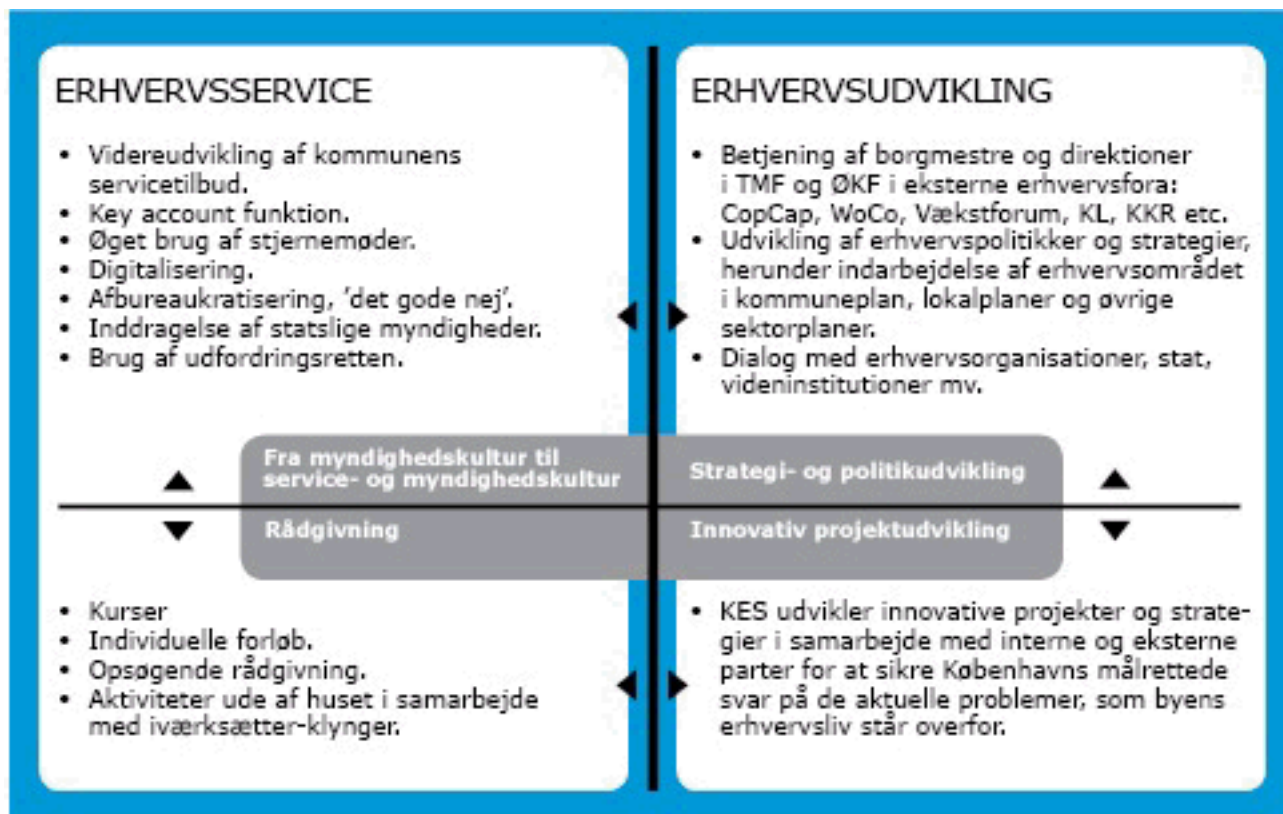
ERHVERVSSERVICE

- Videreudvikling af kommunens servicetilbud.
- Key account funktion.
- Øget brug af stjernemøder.
- Digitalisering.
- Afbureaukratisering, 'det gode nej'.
- Inddragelse af statslige myndigheder.
- Brug af udfordringsretten.

ERHVERVSUDVIKLING

- Betjening af borgmestre og direktioner i TMF og ØKF i eksterne erhvervsfora: CopCap, WoCo, Vækstforum, KL, KKR etc.
- Udvikling af erhvervspolitikker og strategier, herunder indarbejdelse af erhvervsområdet i kommuneplan, lokalplaner og øvrige sektorplaner.
- Dialog med erhvervsorganisationer, stat, videninstitutioner mv.

Fra myndighedskultur til service- og myndighedskultur

Strategi- og politikudvikling

Rådgivning

Innovativ projektudvikling

- Kurser
- Individuelle forløb.
- Opsøgende rådgivning.
- Aktiviteter ude af huset i samarbejde med iværksætter-klynger.

- KES udvikler innovative projekter og strategier i samarbejde med interne og eksterne parter for at sikre Københavns målrettede svar på de aktuelle problemer, som byens erhvervsliv står overfor.